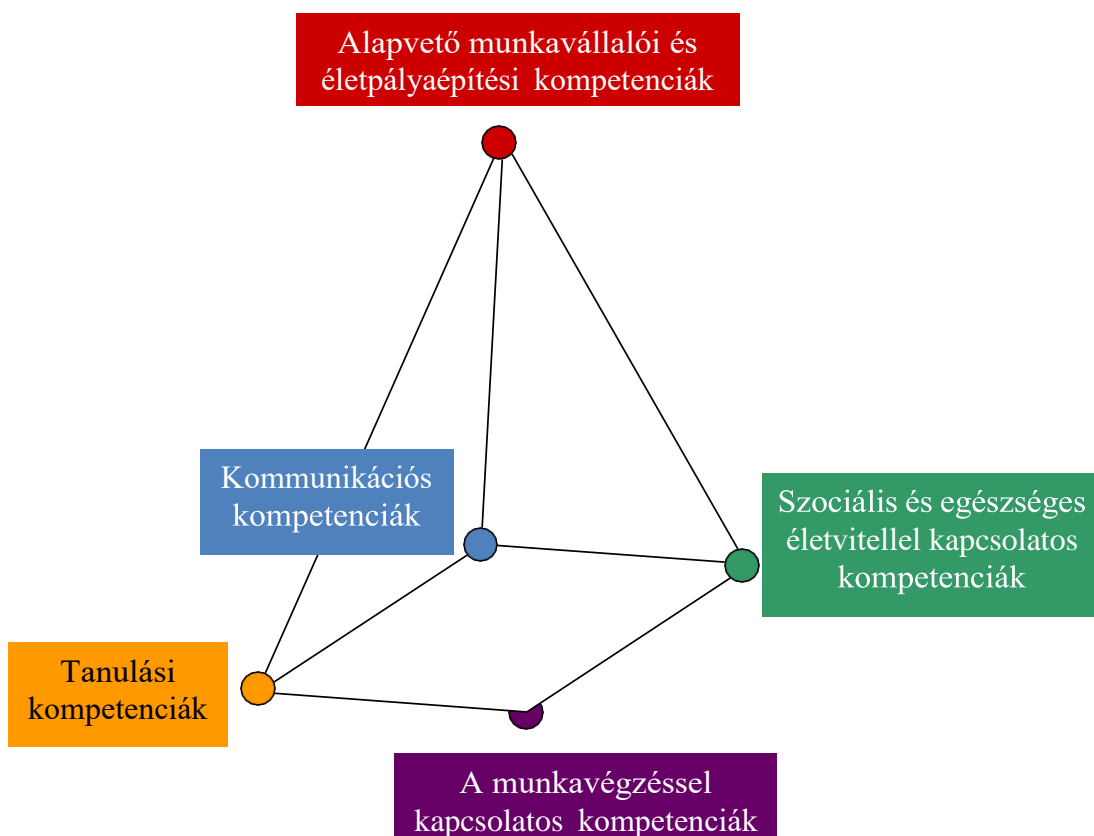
Alapvető munkavállalói és életpályaépítési kompetenciák

Kommunikációs kompetenciák

Szociális és egészséges életvitellel kapcsolatos kompetenciák

Tanulási kompetenciák

A munkavégzéssel kapcsolatos kompetenciák